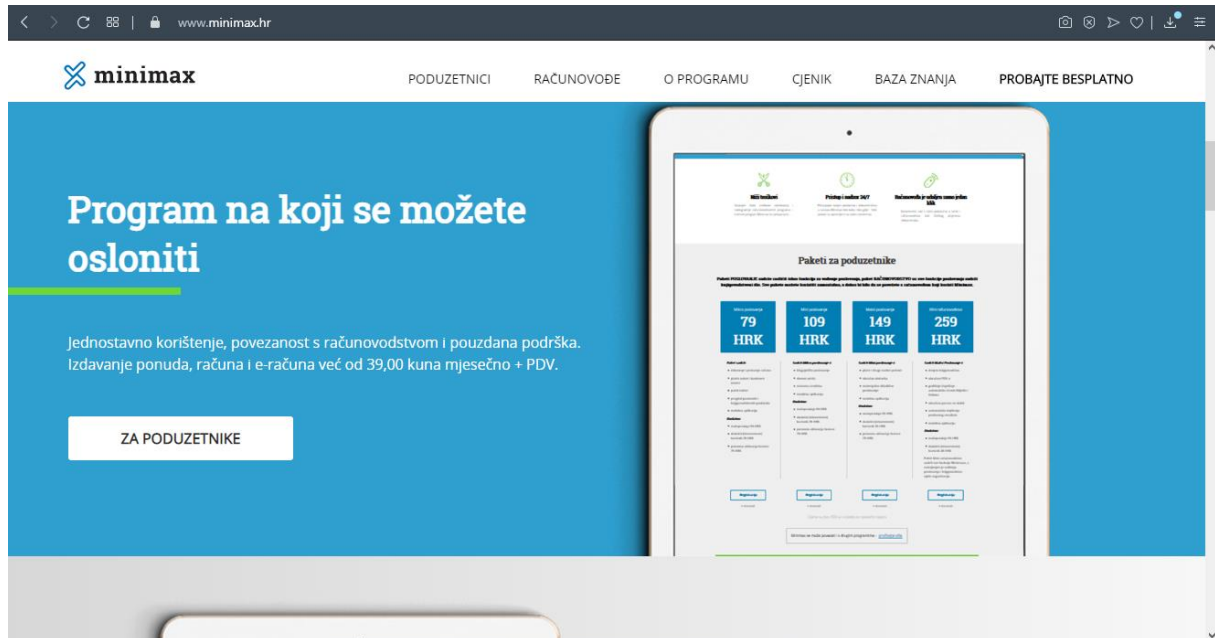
www.minimax.hr

minimax

PODUZETNICI RAČUNOVOĐE O PROGRAMU CJENIK BAZA ZNANJA PROBAJTE BESPLATNO

Program na koji se možete osloniti

Jednostavno korištenje, povezanost s računovodstvom i pouzdana podrška. Izdavanje ponuda, računa i e-računa već od 39,00 kuna mjesečno + PDV.

ZA PODUZETNIKE

Pristup s mobilnih 24/7

Paketi za poduzetnike

79 HRK

109 HRK

149 HRK

259 HRK

Registracija

Registracija

Registracija

Registracija